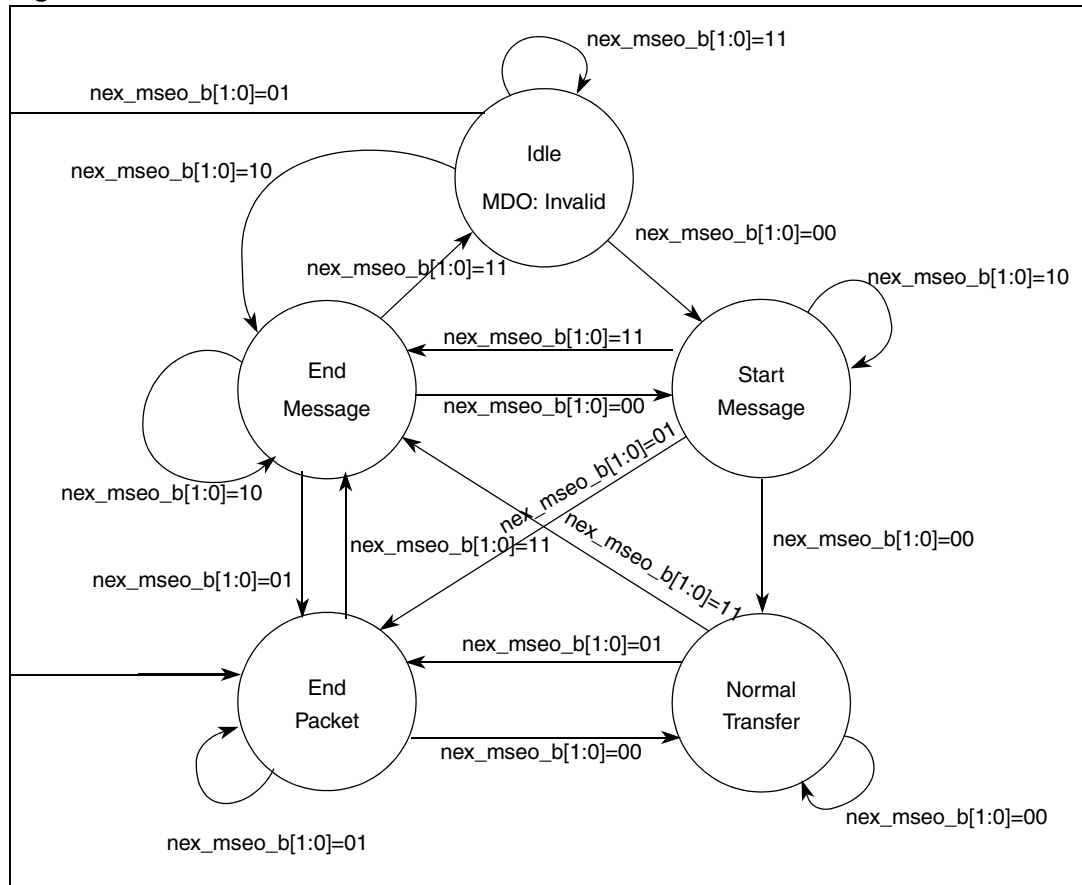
nex_mseo_b[1:0]=11

nex_mseo_b[1:0]=01

Idle

MDO: Invalid

nex_mseo_b[1:0]=10

nex_mseo_b[1:0]=00

nex_mseo_b[1:0]=11

nex_mseo_b[1:0]=10

nex_mseo_b[1:0]=11

End Message

nex_mseo_b[1:0]=00

Start Message

nex_mseo_b[1:0]=01

nex_mseo_b[1:0]=10

nex_mseo_b[1:0]=11

nex_mseo_b[1:0]=11

nex_mseo_b[1:0]=00

nex_mseo_b[1:0]=01

nex_mseo_b[1:0]=01

End Packet

Normal Transfer

nex_mseo_b[1:0]=00

nex_mseo_b[1:0]=00

nex_mseo_b[1:0]=01